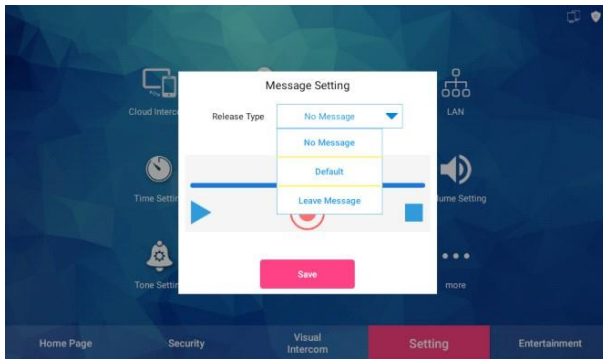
Cloud Interc

LAN

Time Settin

ume Setting

Tone Settin

more

Message Setting

Release Type

No Message

No Message

Default

Leave Message

Save

Home Page

Security

Visual Intercom

Setting

Entertainment